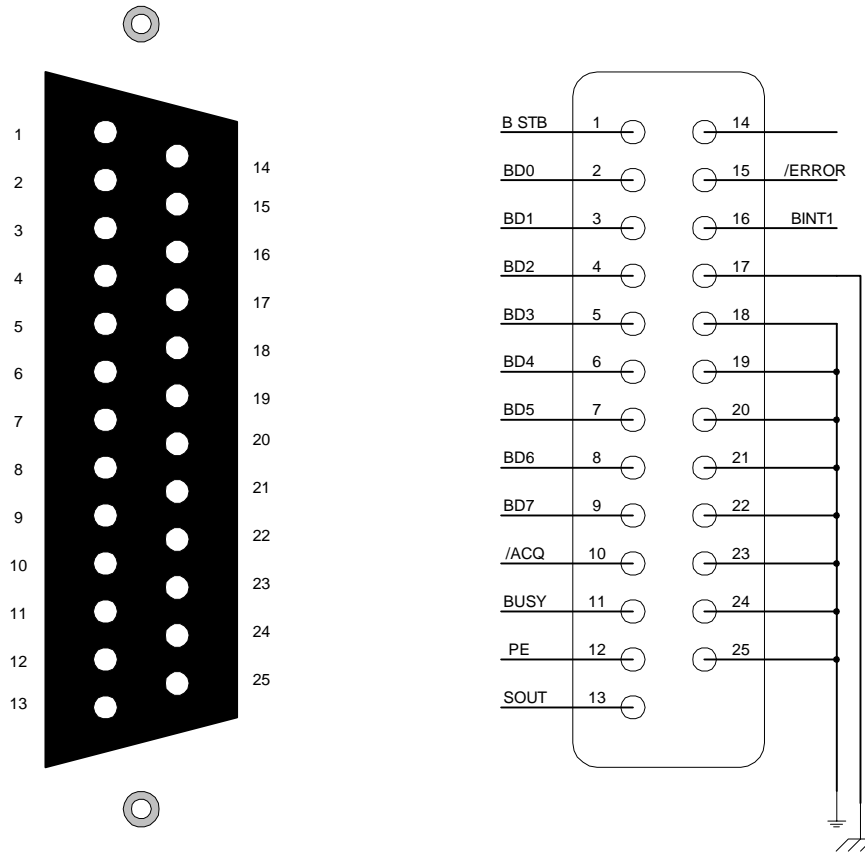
1
2
3
4
5
6
7
8
9
10
11
12
13

14
15
16
17
18
19
20
21
22
23
24
25

B STB 1
BD0 2
BD1 3
BD2 4
BD3 5
BD4 6
BD5 7
BD6 8
BD7 9
/ACQ 10
BUSY 11
PE 12
SOUT 13

14
15 /ERROR
16 BINT1
17
18
19
20
21
22
23
24
25